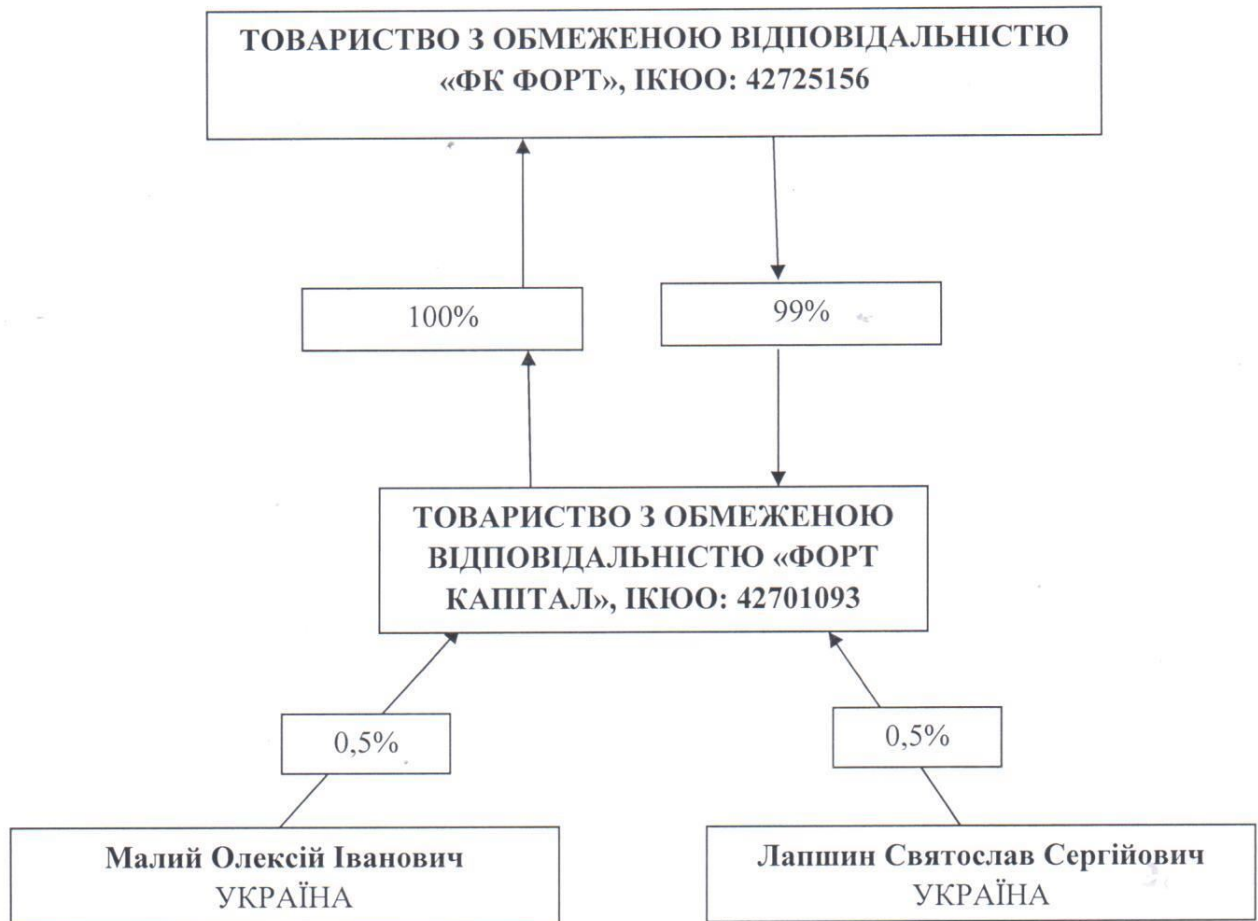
ТОВАРИСТВО З ОБМЕЖЕНОЮ ВІДПОВІДАЛЬНІСТЮ «ФК ФОРТ», ІКЮО: 42725156

100%

99%

ТОВАРИСТВО З ОБМЕЖЕНОЮ ВІДПОВІДАЛЬНІСТЮ «ФОРТ КАПІТАЛ», ІКЮО: 42701093

0,5%

0,5%

Малий Олексій Іванович
УКРАЇНА

Лапшин Святослав Сергійович
УКРАЇНА